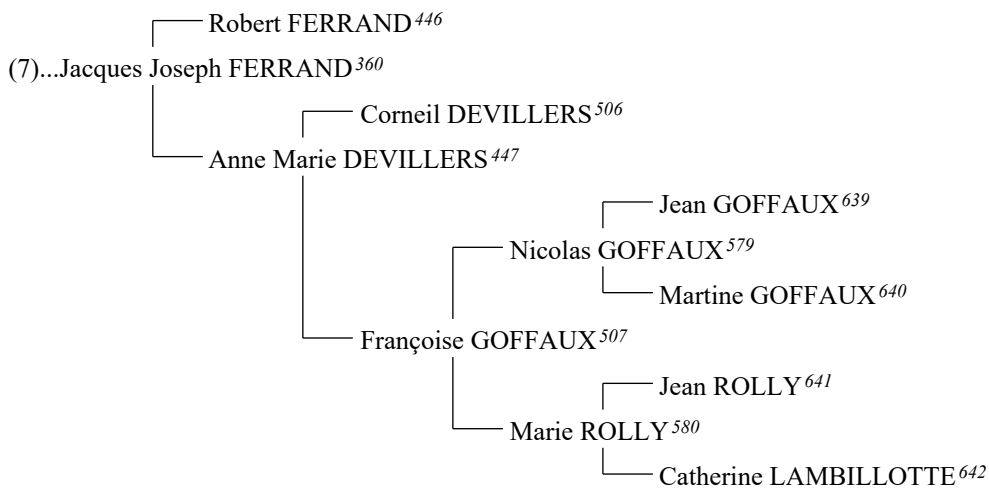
Robert FERRAND$^{446}$

(7)...Jacques Joseph FERRAND$^{360}$

Corneil DEVILLERS$^{506}$

Anne Marie DEVILLERS$^{447}$

Jean GOFFAUX$^{639}$

Nicolas GOFFAUX$^{579}$

Martine GOFFAUX$^{640}$

Françoise GOFFAUX$^{507}$

Jean ROLLY$^{641}$

Marie ROLLY$^{580}$

Catherine LAMBILLOTTE$^{642}$